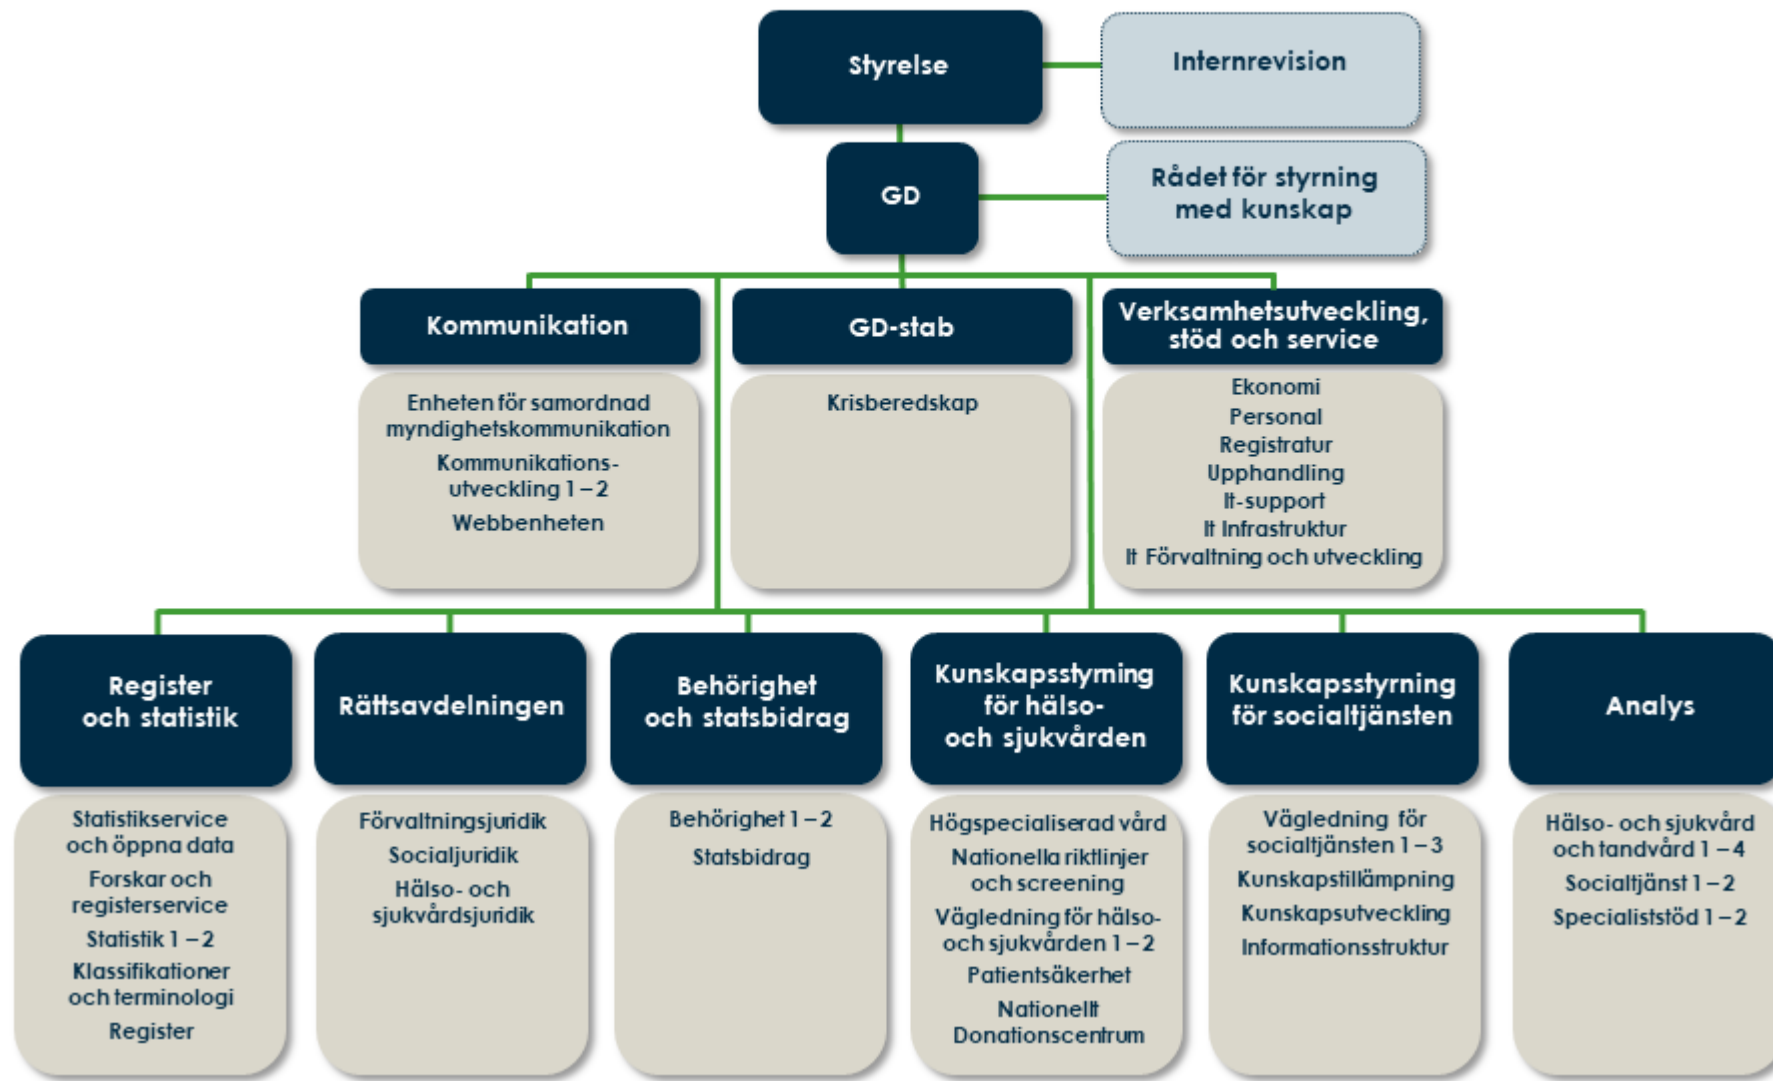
Styrelse

Internrevision

GD

Rådet för styrning med kunskap

Kommunikation

Enheten för samordnad myndighetskommunikation
Kommunikationsutveckling 1 – 2
Webbenheten

GD-stab

Krisberedskap

Verksamhetsutveckling, stöd och service

Ekonomi
Personal
Registratur
Upphandling
It-support
It Infrastruktur
It Förvaltning och utveckling

Register och statistik

Statistikservice och öppna data
Forskar och registerservice
Statistik 1 – 2
Klassifikationer och terminologi
Register

Rättsavdelningen

Förvaltningsjuridik
Socialjuridik
Hälso- och sjukvårdsjuridik

Behörighet och statsbidrag

Behörighet 1 – 2
Statsbidrag

Kunskapsstyming för hälso- och sjukvården

Högspecialiserad vård
Nationella riktlinjer och screening
Vägledning för hälso- och sjukvården 1 – 2
Patientsäkerhet
Nationellt Donationscentrum

Kunskapsstyrning för socialtjänsten

Vägledning för socialtjänsten 1 – 3
Kunskapstillämpning
Kunskapsutveckling
Informationsstruktur

Analys

Hälso- och sjukvård och tandvård 1 – 4
Socialtjänst 1 – 2
Specialiststöd 1 – 2